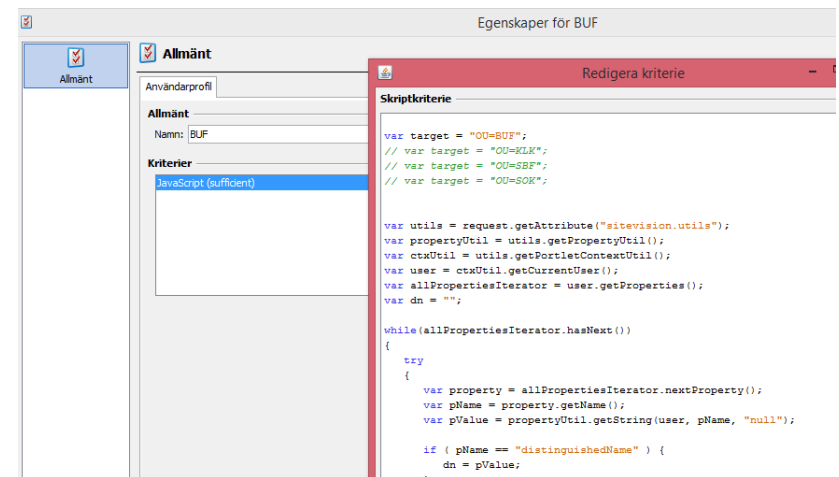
Egenskaper för BUF

Allmänt

Allmänt

Användarprofil

Allmänt

Namn: BUF

Kriterier

JavaScript (sufficient)

Redigera kriterie

Skriptkriterie

var target = "OU=BUF";
// var target = "OU=KLK";
// var target = "OU=SBF";
// var target = "OU=SOK";

var utils = request.getAttribute("sitevision.utils");
var propertyUtil = utils.getPropertyUtil();
var ctxUtil = utils.getPortletContextUtil();
var user = ctxUtil.getCurrentUser();
var allPropertiesIterator = user.getProperties();
var dn = "";

while(allPropertiesIterator.hasNext())
{
try
{
var property = allPropertiesIterator.nextProperty();
var pName = property.getName();
var pValue = propertyUtil.getString(user, pName, "null");

if ( pName == "distinguishedName" ) {
dn = pValue;